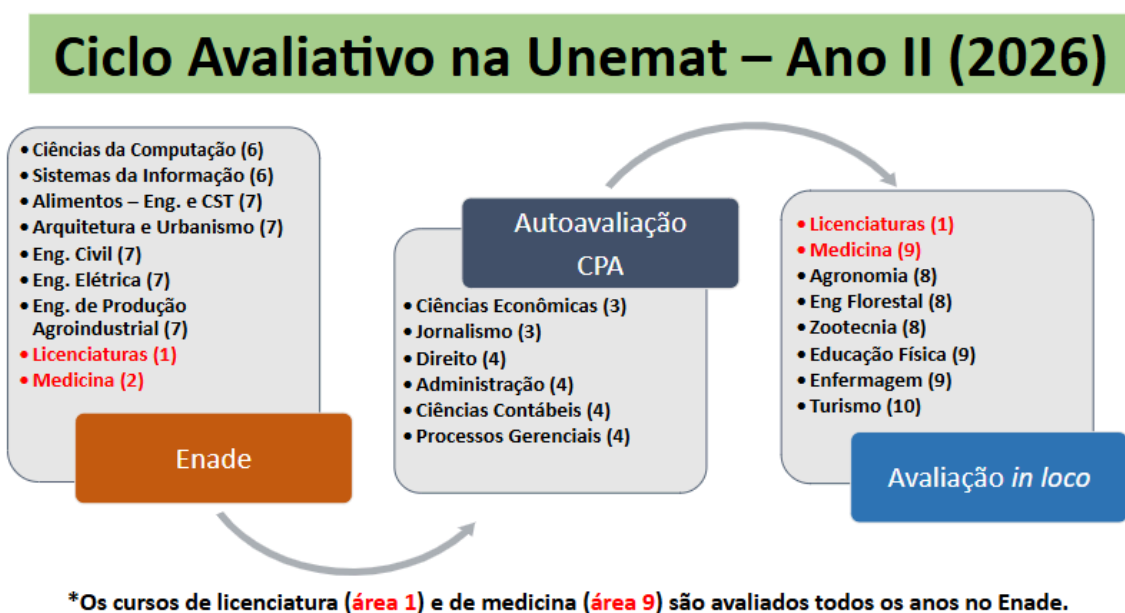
Ciclo Avaliativo na Unemat – Ano II (2026)

• Ciências da Computação (6)
• Sistemas da Informação (6)
• Alimentos – Eng. e CST (7)
• Arquitetura e Urbanismo (7)
• Eng. Civil (7)
• Eng. Elétrica (7)
• Eng. de Produção Agroindustrial (7)
• Licenciaturas (1)
• Medicina (2)

Enade

Autoavaliação CPA

• Ciências Econômicas (3)
• Jornalismo (3)
• Direito (4)
• Administração (4)
• Ciências Contábeis (4)
• Processos Gerenciais (4)

• Licenciaturas (1)
• Medicina (9)
• Agronomia (8)
• Eng Florestal (8)
• Zootecnia (8)
• Educação Física (9)
• Enfermagem (9)
• Turismo (10)

Avaliação in loco

*Os cursos de licenciatura (área 1) e de medicina (área 9) são avaliados todos os anos no Enade.